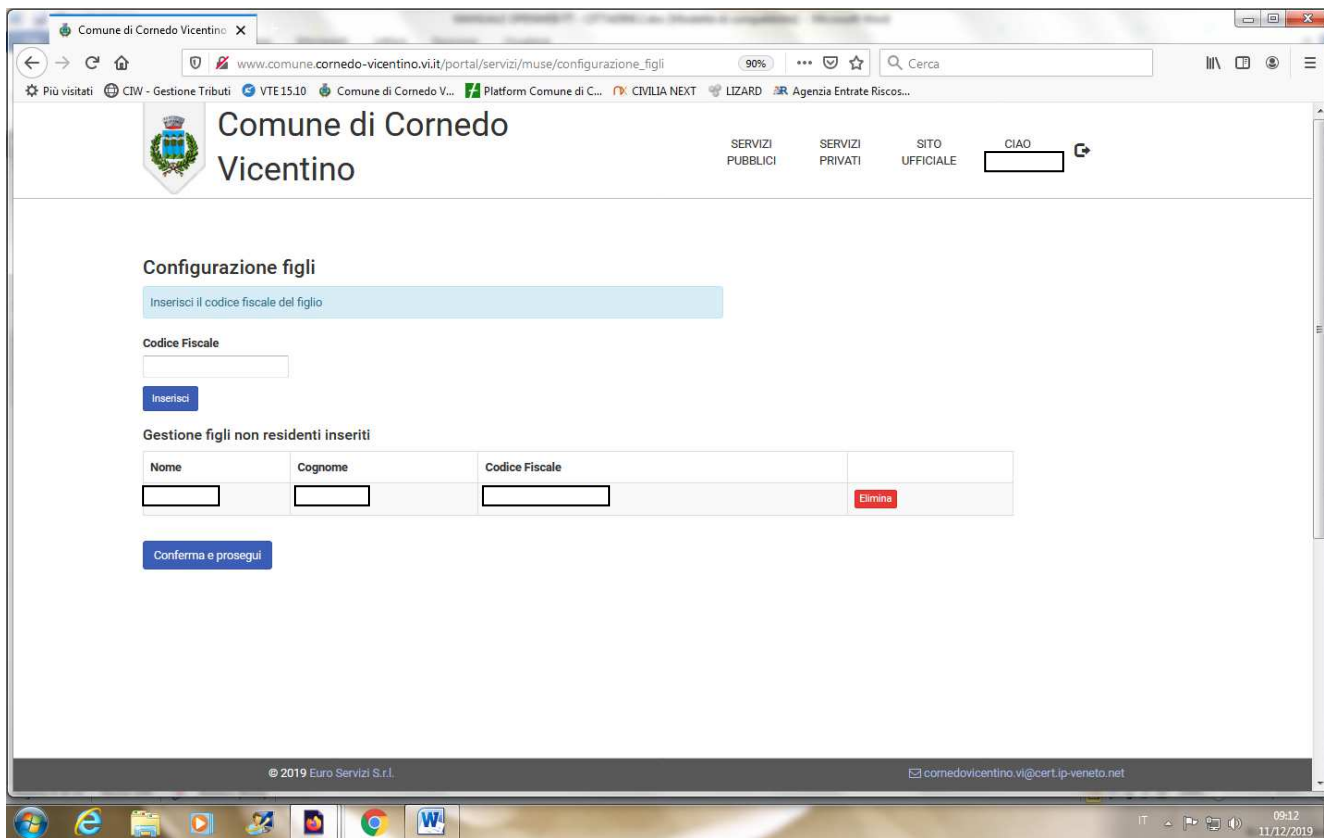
Comune di Cornedo Vicentino

www.comune.cornedo-vicentino.vi.it/portal/servizi/muse/configurazione_figli 90% Cerca

Più visitati CIW - Gestione Tributi VTE 15.10 Comune di Cornedo V... Platform Comune di C... CIVILIA NEXT LIZARD Agenzia Entrate Riscos...

Comune di Cornedo Vicentino

SERVIZI PUBBLICI SERVIZI PRIVATI SITO UFFICIALE CIAO

Configurazione figli

Inserisci il codice fiscale del figlio

Codice Fiscale

Inserisci

Gestione figli non residenti inseriti

| Nome | Cognome | Codice Fiscale | |
|---|---|---|---|
| | | | Elimina |

Conferma e prosegui

© 2019 Euro Servizi S.r.l.

cornedovicentino.vi@cert.ip-veneto.net

IT 09:12 11/12/2019